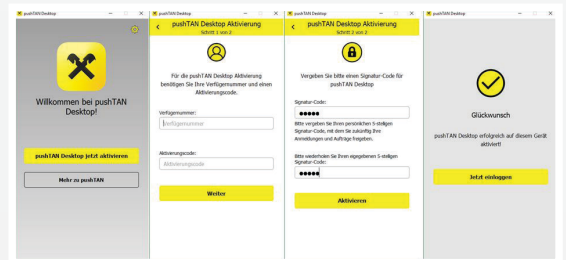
pushTAN Desktop

Willkommen bei pushTAN Desktop!

pushTAN Desktop jetzt aktivieren

Mehr zu pushTAN

pushTAN Desktop

pushTAN Desktop Aktivierung
Schritt 1 von 2

Für die pushTAN Desktop Aktivierung benötigen Sie Ihre Verfügernummer und einen Aktivierungscode.

Verfügernummer:
Verfügernummer

Aktivierungscode:
Aktivierungscode

Weiter

pushTAN Desktop

pushTAN Desktop Aktivierung
Schritt 2 von 2

Vergeben Sie bitte einen Signatur-Code für pushTAN Desktop

Signatur-Code:
●●●●●

Bitte vergeben Sie Ihren persönlichen 5-stelligen Signatur-Code, mit dem Sie zukünftig Ihre Anmeldungen und Aufträge freigeben.

Bitte wiederholen Sie Ihren eingegebenen 5-stelligen Signatur-Code:
●●●●●

Aktivieren

pushTAN Desktop

Glückwunsch

pushTAN Desktop erfolgreich auf diesem Gerät aktiviert!

Jetzt einloggen